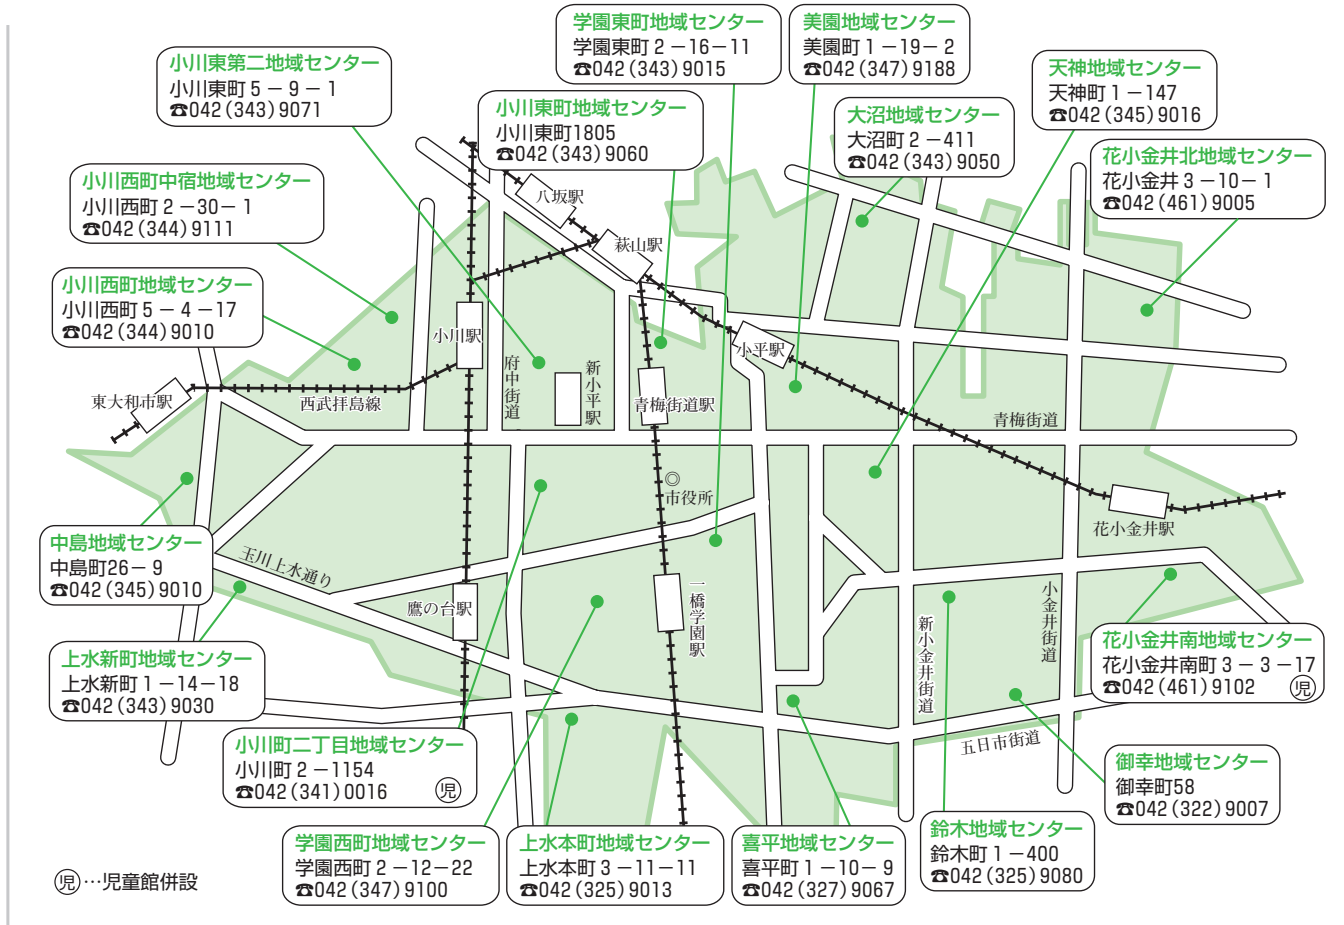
学園東町地域センター
学園東町2－16－11
☎042(343)9015

美園地域センター
美園町1－19－2
☎042(347)9188

小川東第二地域センター
小川東町5－9－1
☎042(343)9071

小川東町地域センター
小川東町1805
☎042(343)9060

天神地域センター
天神町1－147
☎042(345)9016

大沼地域センター
大沼町2－411
☎042(343)9050

花小金井北地域センター
花小金井3－10－1
☎042(461)9005

小川西町中宿地域センター
小川西町2－30－1
☎042(344)9111

小川西町地域センター
小川西町5－4－17
☎042(344)9010

八坂駅
萩山駅
小川駅
小平駅
東大和市駅
西武拝島線
府中街道
新小平駅
青梅街道駅
青梅街道
市役所
花小金井駅
玉川上水通り
鷹の台駅
一橋学園駅
新小金井街道
小金井街道
五日市街道

中島地域センター
中島町26－9
☎042(345)9010

上水新町地域センター
上水新町1－14－18
☎042(343)9030

小川町二丁目地域センター
小川町2－1154
☎042(341)0016 児

花小金井南地域センター
花小金井南町3－3－17
☎042(461)9102 児

御幸地域センター
御幸町58
☎042(322)9007

鈴木地域センター
鈴木町1－400
☎042(325)9080

学園西町地域センター
学園西町2－12－22
☎042(347)9100

上水本町地域センター
上水本町3－11－11
☎042(325)9013

喜平地域センター
喜平町1－10－9
☎042(327)9067

児…児童館併設